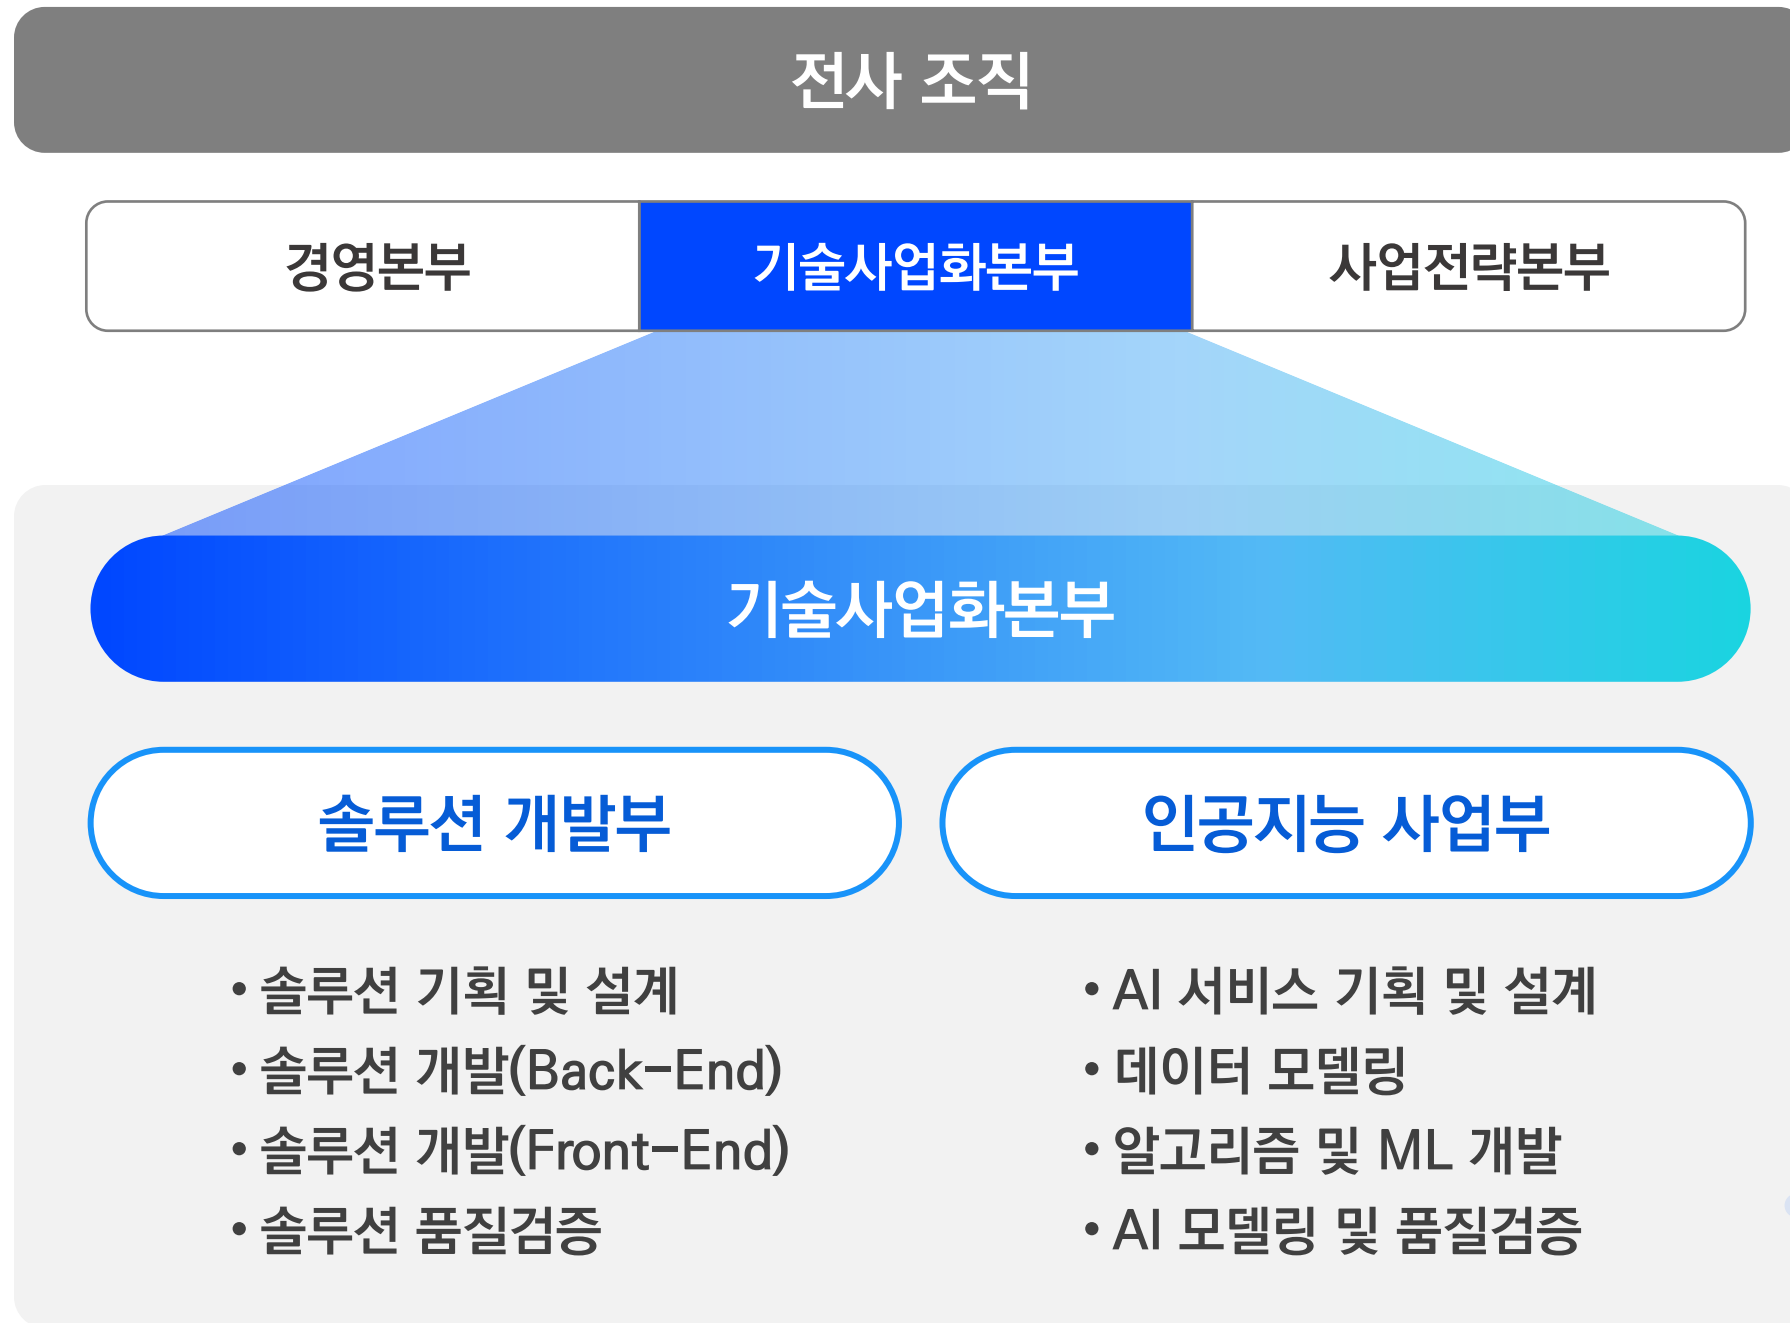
전사 조직

| 경영본부 | 기술사업화본부 | 사업전략본부 |
|---|---|---|

기술사업화본부

솔루션 개발부

• 솔루션 기획 및 설계
• 솔루션 개발(Back-End)
• 솔루션 개발(Front-End)
• 솔루션 품질검증

인공지능 사업부

• AI 서비스 기획 및 설계
• 데이터 모델링
• 알고리즘 및 ML 개발
• AI 모델링 및 품질검증